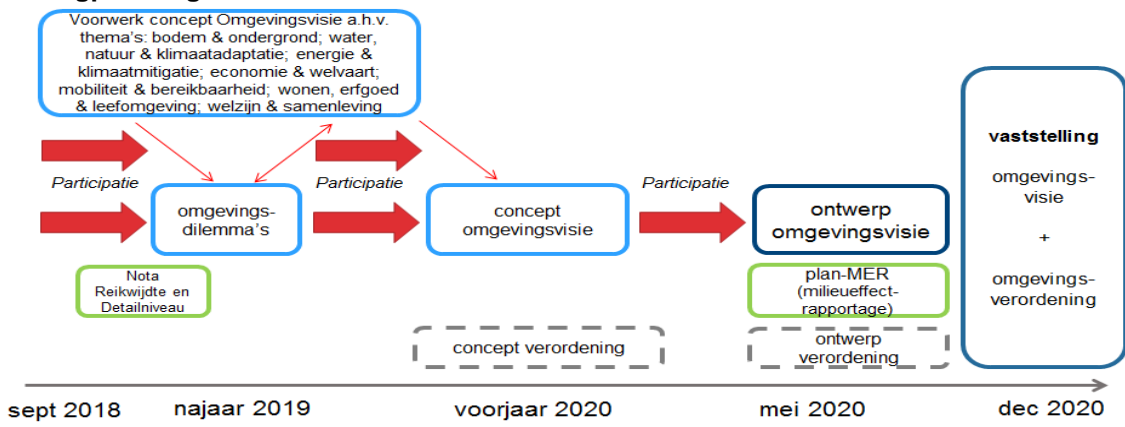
Voorwerk concept Omgevingsvisie a.h.v. thema's: bodem & ondergrond; water, natuur & klimaatadaptatie; energie & klimaatmitigatie; economie & welvaart; mobiliteit & bereikbaarheid; wonen, erfgoed & leefomgeving; welzijn & samenleving

Participatie

omgevingsdilemma's

Participatie

concept omgevingsvisie

Participatie

ontwerp omgevingsvisie

vaststelling

omgevingsvisie

+

omgevingsverordening

Nota Reikwijdte en Detailniveau

plan-MER (milieueffectrapportage)

concept verordening

ontwerp verordening

sept 2018

najaar 2019

voorjaar 2020

mei 2020

dec 2020